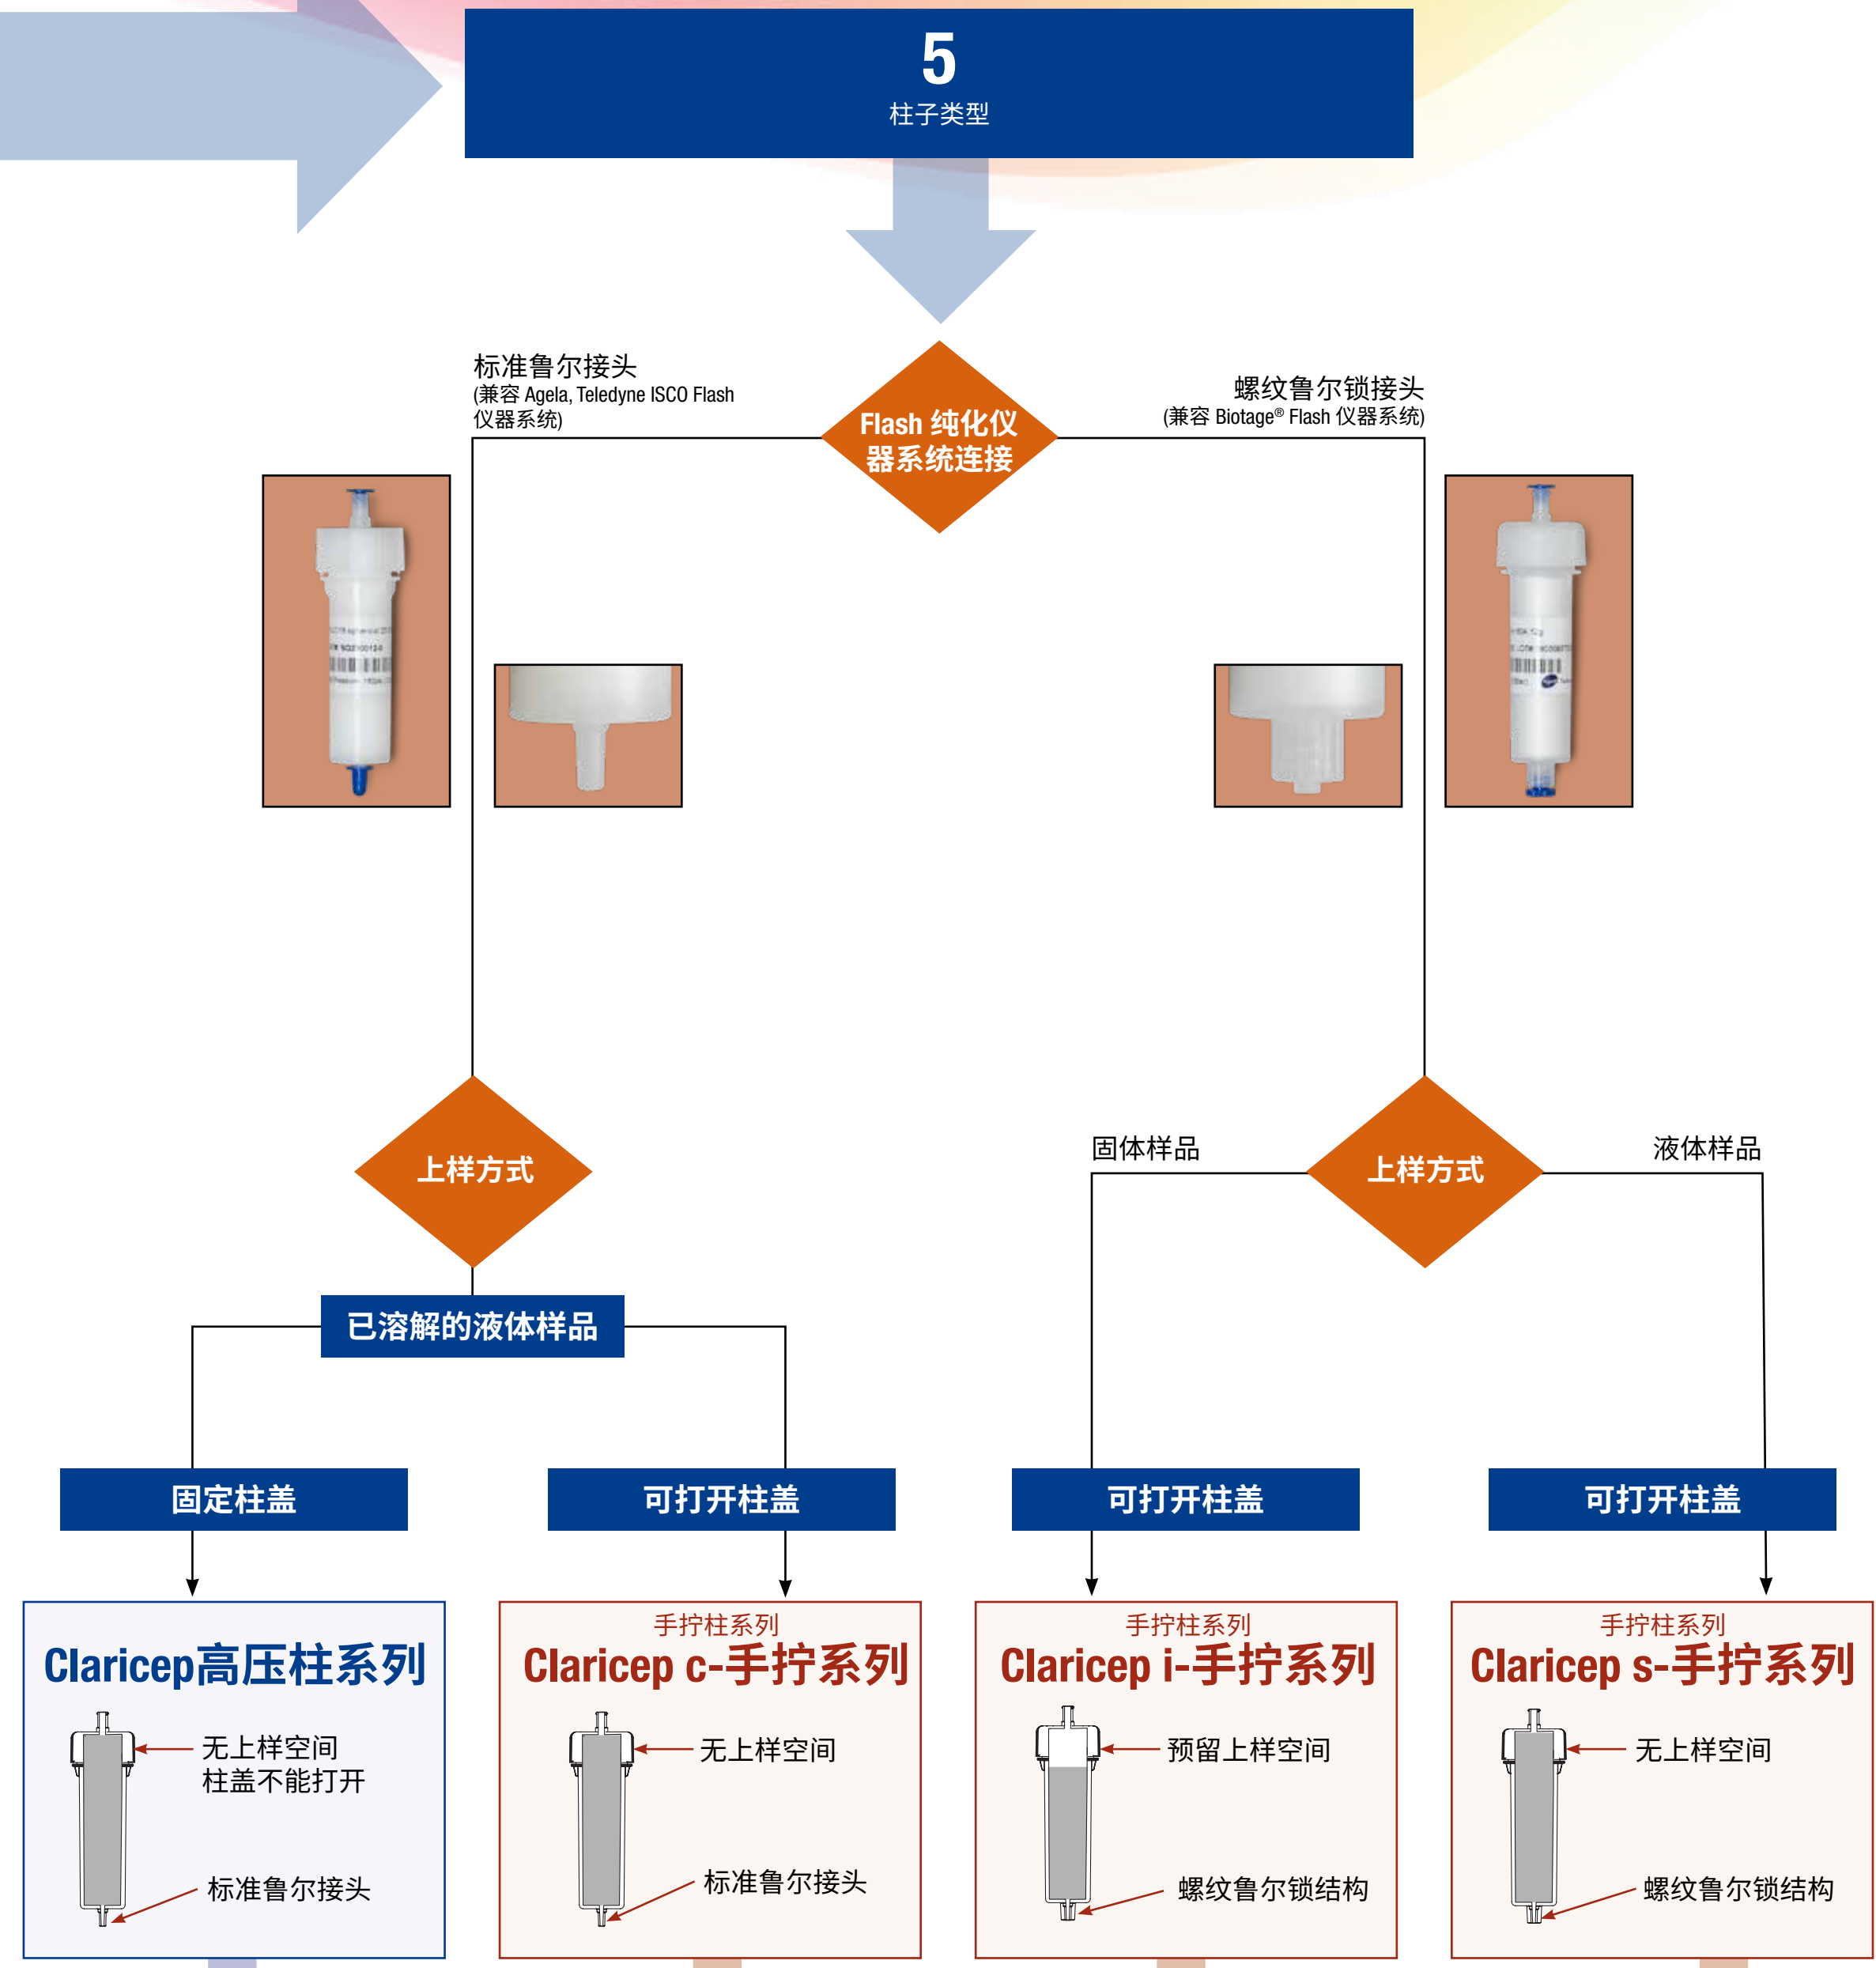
5
柱子类型

标准鲁尔接头
(兼容 Agela, Teledyne ISCO Flash 仪器系统)

Flash 纯化仪器系统连接

螺纹鲁尔锁接头
(兼容 Biotage® Flash 仪器系统)

上样方式

固体样品

上样方式

液体样品

已溶解的液体样品

固定柱盖

可打开柱盖

可打开柱盖

可打开柱盖

Claricep高压柱系列
无上样空间
柱盖不能打开
标准鲁尔接头

手拧柱系列
Claricep c-手拧系列
无上样空间
标准鲁尔接头

手拧柱系列
Claricep i-手拧系列
预留上样空间
螺纹鲁尔锁结构

手拧柱系列
Claricep s-手拧系列
无上样空间
螺纹鲁尔锁结构